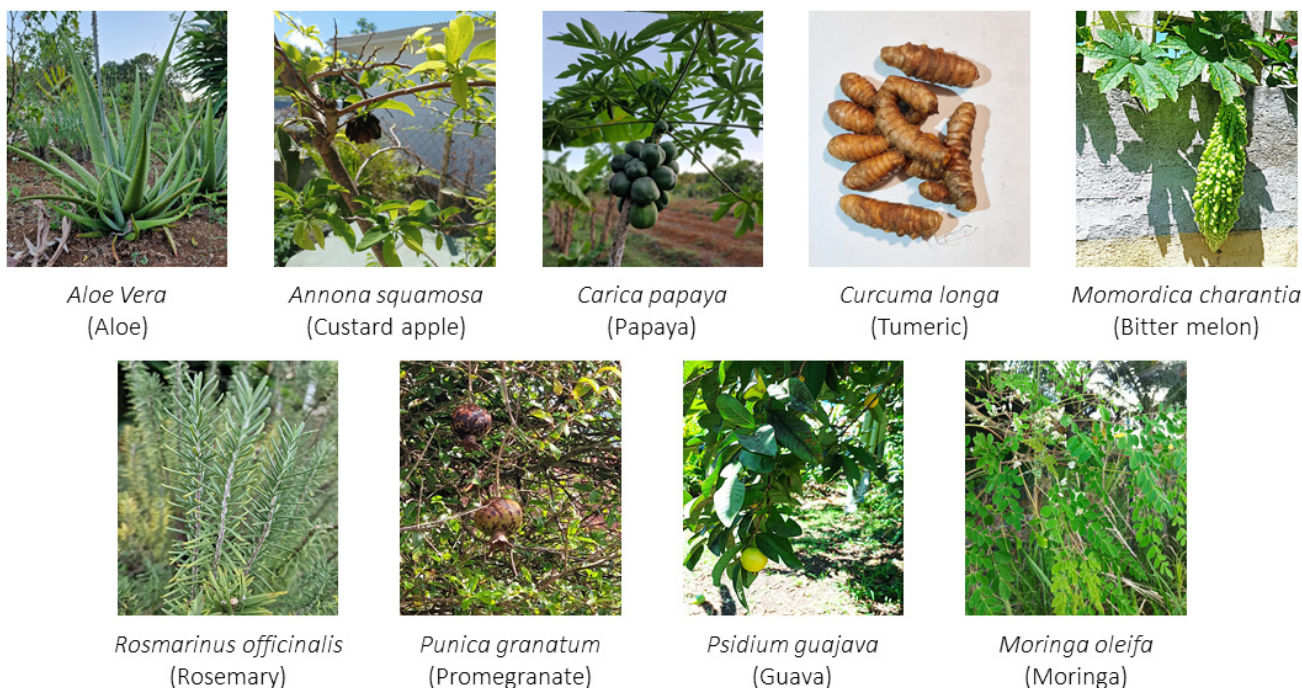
Aloe Vera
(Aloe)

Annona squamosa
(Custard apple)

Carica papaya
(Papaya)

Curcuma longa
(Tumeric)

Momordica charantia
(Bitter melon)

Rosmarinus officinalis
(Rosemary)

Punica granatum
(Promegranate)

Psidium guajava
(Guava)

Moringa oleifa
(Moringa)